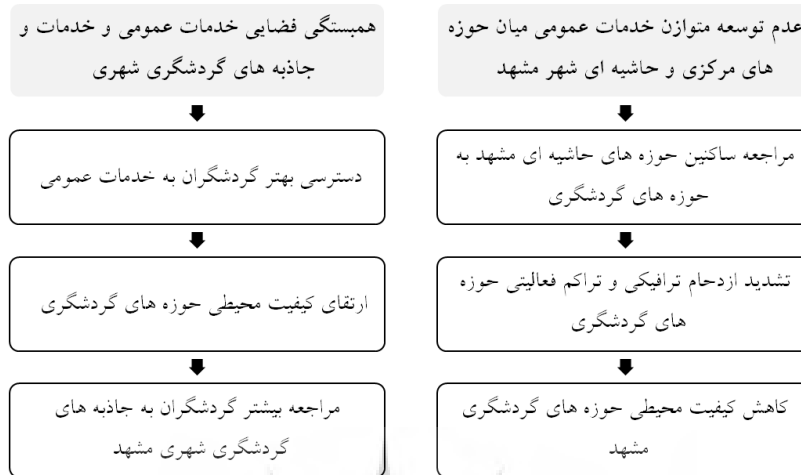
عدم توسعه متوازن خدمات عمومی میان حوزه های مرکزی و حاشیه ای شهر مشهد

مراجعه ساکنین حوزه های حاشیه ای مشهد به حوزه های گردشگری

تشدید ازدحام ترافیکی و تراکم فعالیتی حوزه های گردشگری

کاهش کیفیت محیطی حوزه های گردشگری مشهد

همبستگی فضایی خدمات عمومی و خدمات و جاذبه های گردشگری شهری

دسترسی بهتر گردشگران به خدمات عمومی

ارتقای کیفیت محیطی حوزه های گردشگری

مراجعه بیشتر گردشگران به جاذبه های گردشگری شهری مشهد